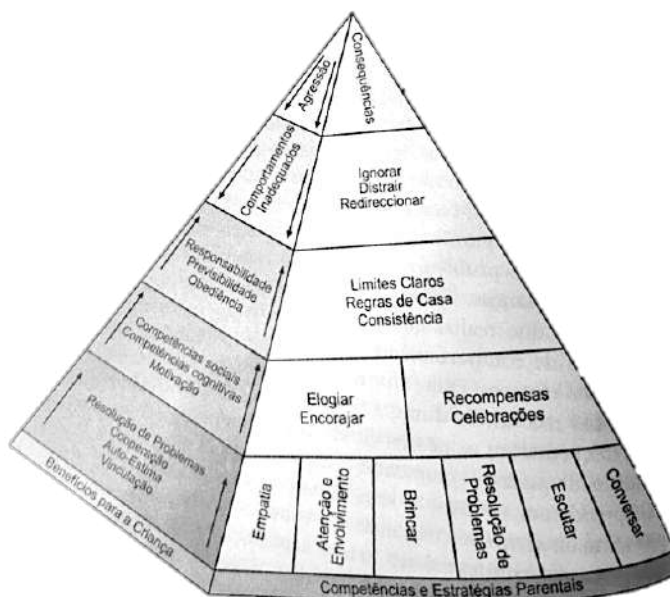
Agressão

Consequências

Comportamentos Inadequados

Ignorar
Distrair
Redireccionar

Responsabilidade
Previsibilidade
Obediência

Limites Claros
Regras de Casa
Consistência

Competências sociais
Competências cognitivas
Motivação

Elogiar
Encorajar

Recompensas
Celebrações

Resolução de Problemas
Cooperação
Auto-Estima
Vinculação

Benefícios para a Criança

Empatia

Atenção e Envolvimento

Brincar

Resolução de Problemas

Escutar

Conversar

Competências e Estratégias Parentais